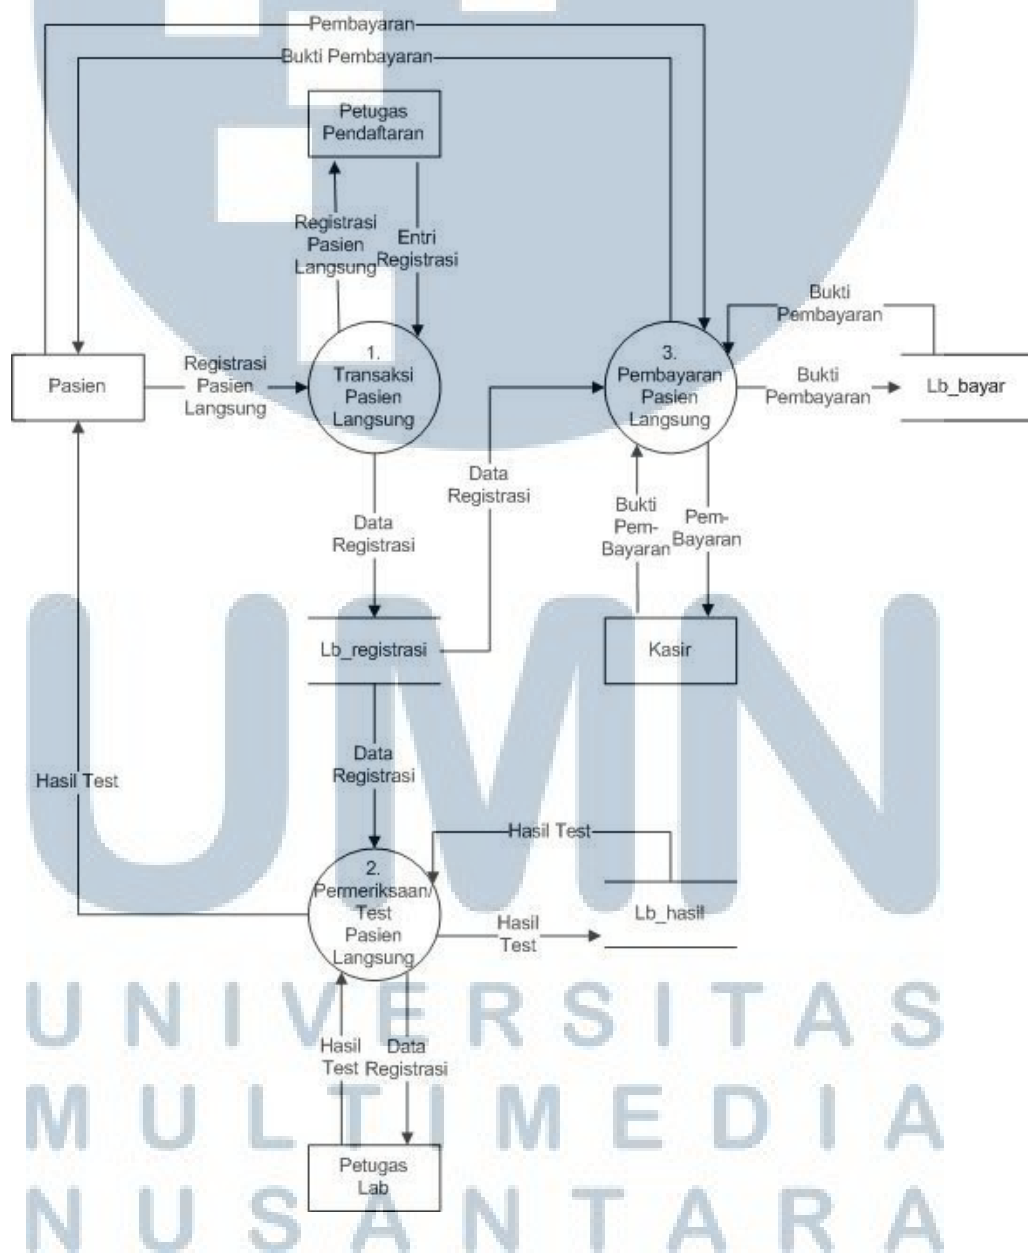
Pembayaran

Bukti Pembayaran

Petugas Pendaftaran

Registrasi Pasien Langsung

Entri Registrasi

Bukti Pembayaran

Pasien

Registrasi Pasien Langsung

1. Transaksi Pasien Langsung

3. Pembayaran Pasien Langsung

Bukti Pembayaran

Lb_bayar

Data Registrasi

Data Registrasi

Bukti Pem-Bayaran

Pem-Bayaran

Lb_registrasi

Kasir

Hasil Test

Data Registrasi

Hasil Test

2. Permeriksaan/ Test Pasien Langsung

Lb_hasil

Hasil Test

Hasil Test

Data Registrasi

Petugas Lab

UNIVERSITAS
MULTIMEDIA
NUSANTARA